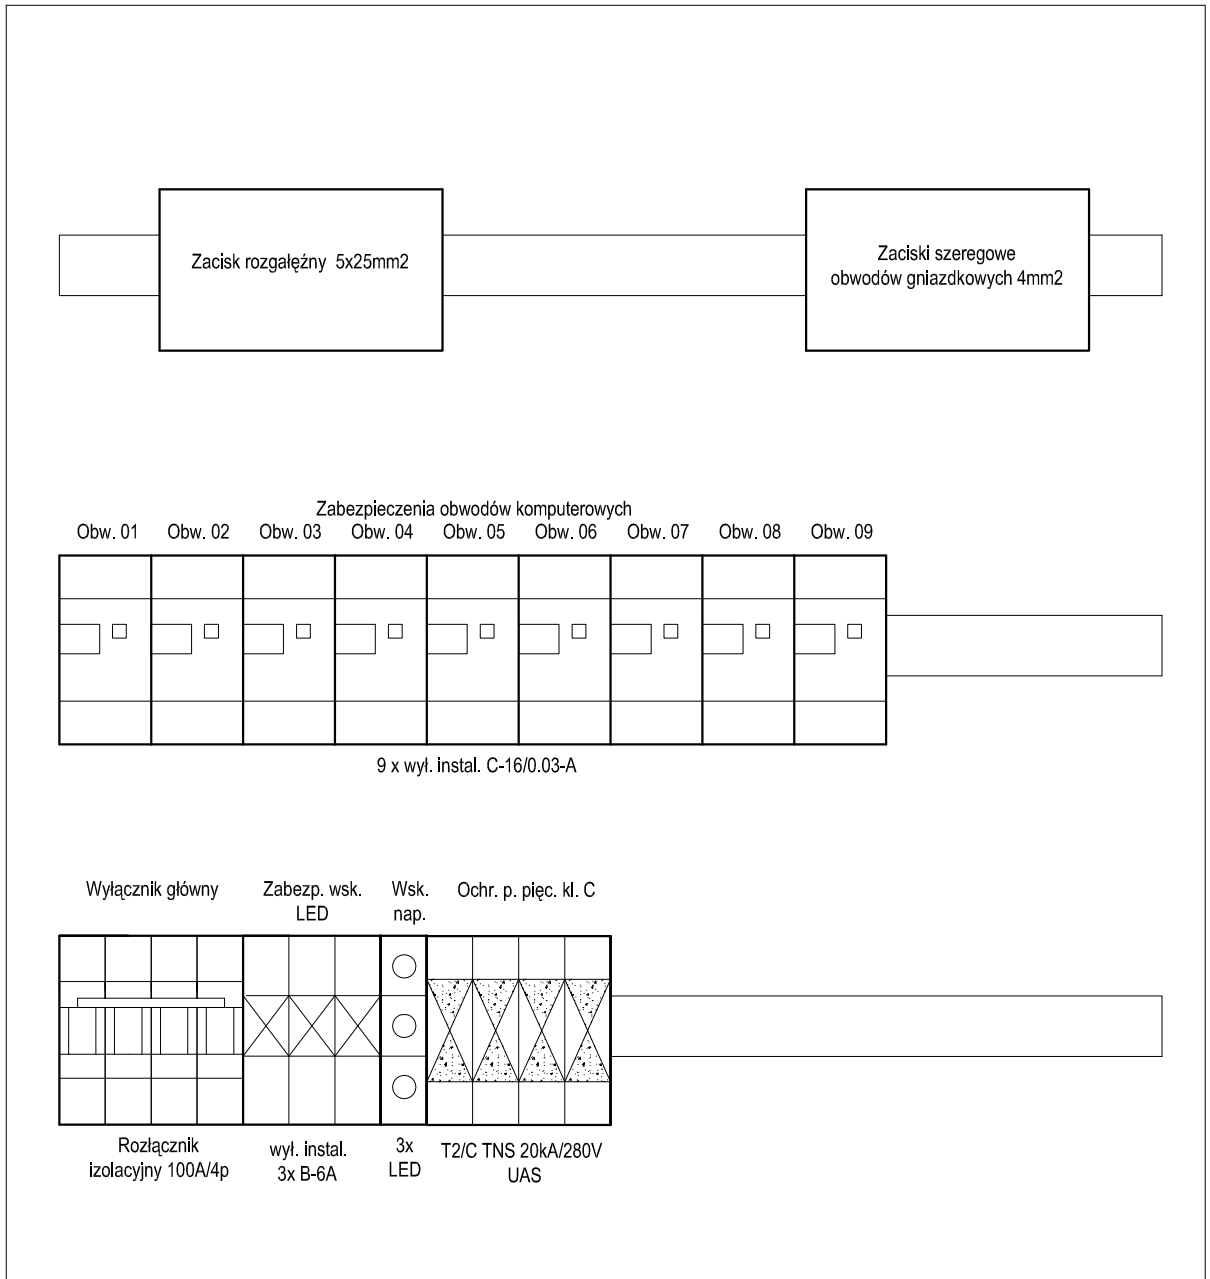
Zacisk rozgałęźny 5x25mm2

Zaciski szeregowe obwodów gniazdkowych 4mm2

Zabezpieczenia obwodów komputerowych

Obw. 01 Obw. 02 Obw. 03 Obw. 04 Obw. 05 Obw. 06 Obw. 07 Obw. 08 Obw. 09

9 x wył. instal. C-16/0.03-A

Wyłącznik główny

Zabezp. wsk. LED

Wsk. nap.

Ochr. p. pięc. kl. C

Rozłącznik izolacyjny 100A/4p

wył. instal. 3x B-6A

3x LED

T2/C TNS 20kA/280V UAS